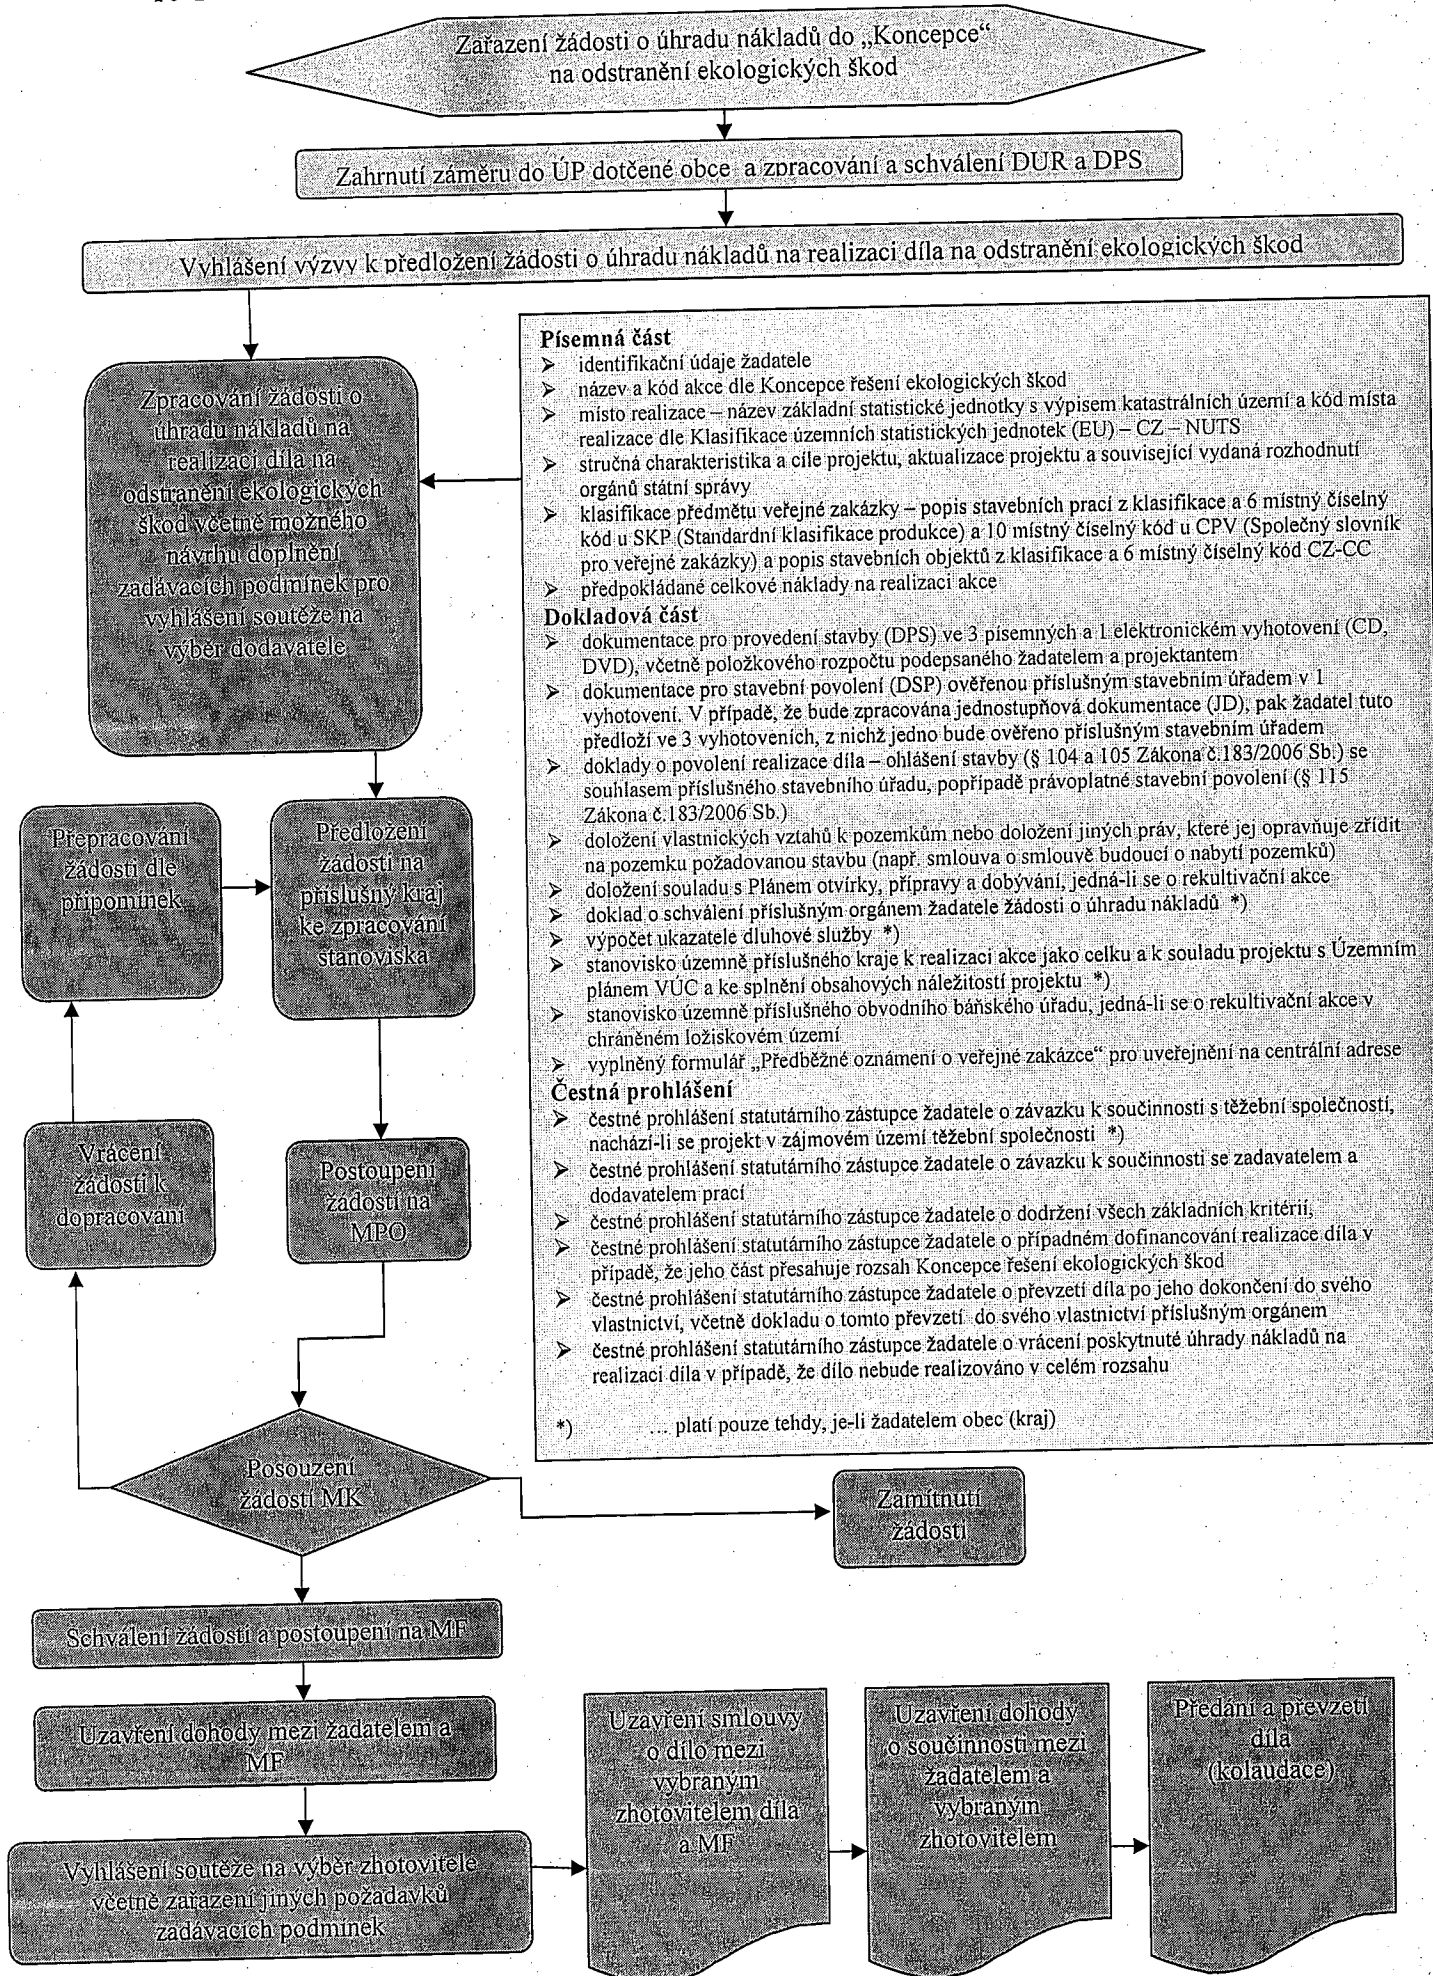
Zařazení žádosti o úhradu nákladů do „Koncepce" na odstranění ekologických škod

Zahrnutí záměru do ÚP dotčené obce a zpracování a schválení DUR a DPS

Vyhlášení výzvy k předložení žádosti o úhradu nákladů na realizaci díla na odstranění ekologických škod

Zpracování žádosti o úhradu nákladů na realizaci díla na odstranění ekologických škod včetně možného návrhu doplnění zadávacích podmínek pro vyhlášení soutěže na výběr dodavatele

Písemná část
➢ identifikační údaje žadatele
➢ název a kód akce dle Koncepce řešení ekologických škod
➢ místo realizace – název základní statistické jednotky s výpisem katastrálních území a kód místa realizace dle Klasifikace územních statistických jednotek (EU) – CZ – NUTS
➢ stručná charakteristika a cíle projektu, aktualizace projektu a související vydaná rozhodnutí orgánů státní správy
➢ klasifikace předmětu veřejné zakázky – popis stavebních prací z klasifikace a 6 místný číselný kód u SKP (Standardní klasifikace produkce) a 10 místný číselný kód u CPV (Společný slovník pro veřejné zakázky) a popis stavebních objektů z klasifikace a 6 místný číselný kód CZ-CC
➢ předpokládané celkové náklady na realizaci akce
Dokladová část
➢ dokumentace pro provedení stavby (DPS) ve 3 písemných a 1 elektronickém vyhotovení (CD, DVD), včetně položkového rozpočtu podepsaného žadatelem a projektantem
➢ dokumentace pro stavební povolení (DSP) ověřenou příslušným stavebním úřadem v 1 vyhotovení. V případě, že bude zpracována jednostupňová dokumentace (JD), pak žadatel tuto předloží ve 3 vyhotoveních, z nichž jedno bude ověřeno příslušným stavebním úřadem
➢ doklady o povolení realizace díla – ohlášení stavby (§ 104 a 105 Zákona č.183/2006 Sb.) se souhlasem příslušného stavebního úřadu, popřípadě právoplatné stavební povolení (§ 115 Zákona č.183/2006 Sb.)
➢ doložení vlastnických vztahů k pozemkům nebo doložení jiných práv, které jej opravňuje zřídit na pozemku požadovanou stavbu (např. smlouva o smlouvě budoucí o nabytí pozemků)
➢ doložení souladu s Plánem otvírky, přípravy a dobývání, jedná-li se o rekultivační akce
➢ doklad o schválení příslušným orgánem žadatele žádosti o úhradu nákladů *)
➢ výpočet ukazatele dluhové služby *)
➢ stanovisko územně příslušného kraje k realizaci akce jako celku a k souladu projektu s Územním plánem VÚC a ke splnění obsahových náležitostí projektu *)
➢ stanovisko územně příslušného obvodního báňského úřadu, jedná-li se o rekultivační akce v chráněném ložiskovém území
➢ vyplněný formulář „Předběžné oznámení o veřejné zakázce" pro uveřejnění na centrální adrese
Čestná prohlášení
➢ čestné prohlášení statutárního zástupce žadatele o závazku k součinnosti s těžební společností, nachází-li se projekt v zájmovém území těžební společnosti *)
➢ čestné prohlášení statutárního zástupce žadatele o závazku k součinnosti se zadavatelem a dodavatelem prací
➢ čestné prohlášení statutárního zástupce žadatele o dodržení všech základních kritérií,
➢ čestné prohlášení statutárního zástupce žadatele o případném dofinancování realizace díla v případě, že jeho část přesahuje rozsah Koncepce řešení ekologických škod
➢ čestné prohlášení statutárního zástupce žadatele o převzetí díla po jeho dokončení do svého vlastnictví, včetně dokladu o tomto převzetí do svého vlastnictví příslušným orgánem
➢ čestné prohlášení statutárního zástupce žadatele o vrácení poskytnuté úhrady nákladů na realizaci díla v případě, že dílo nebude realizováno v celém rozsahu

*) ... platí pouze tehdy, je-li žadatelem obec (kraj)

Přepracování žádosti dle připomínek

Předložení žádosti na příslušný kraj ke zpracování stanoviska

Vrácení žádosti k dopracování

Postoupení žádosti na MPO

Posouzení žádosti MK

Zamítnutí žádosti

Schválení žádosti a postoupení na MF

Uzavření dohody mezi žadatelem a MF

Vyhlášení soutěže na výběr zhotovitele včetně zařazení jiných požadavků zadávacích podmínek

Uzavření smlouvy o dílo mezi vybraným zhotovitelem díla a MF

Uzavření dohody o součinnosti mezi žadatelem a vybraným zhotovitelem

Předání a převzetí díla (kolaudace)